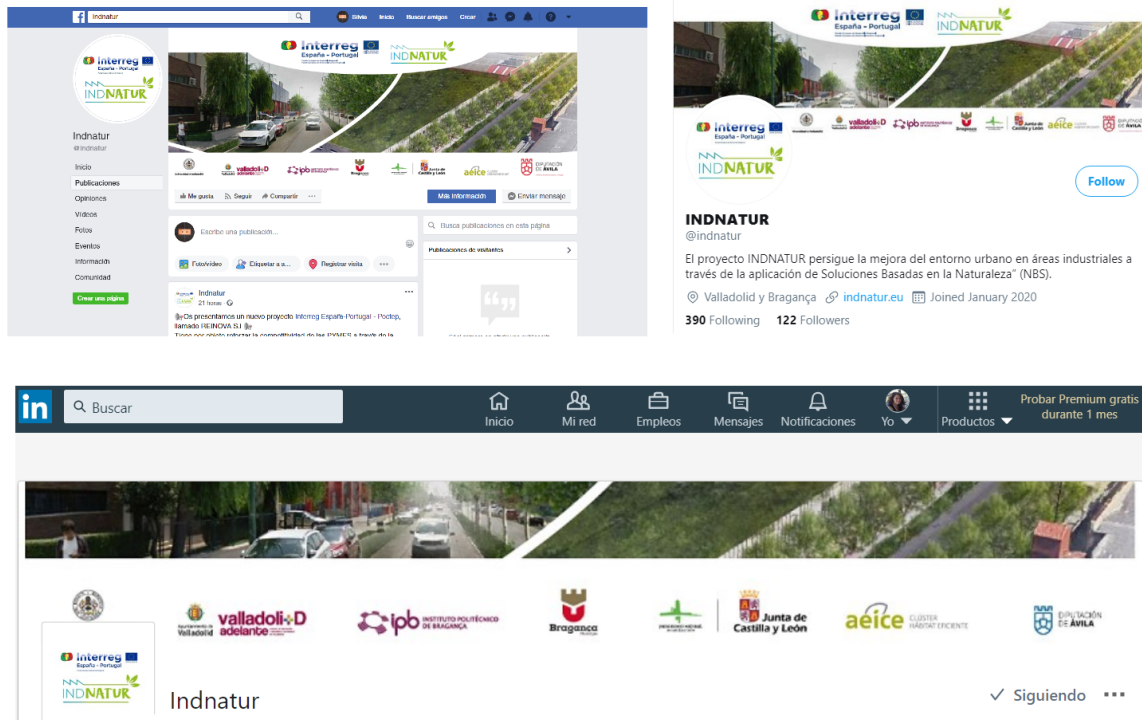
Indnatur

Silvia Inicio Buscar amigos Crear

Interreg España - Portugal INDNATUR

Indnatur
@indnatur

Inicio
Publicaciones
Opiniones
Videos
Fotos
Eventos
Información
Comunidad

Crear una página

valladolid+D ipb Bragança Junta de Castilla y León aeice DIPUTACIÓN DE ÁVILA

Me gusta Seguir Compartir ···
Más información Enviar mensaje

Escribe una publicación...
Foto/vídeo Etiquetar a a... Registrar visita ···

Busca publicaciones en esta página
Publicaciones de visitantes

Indnatur
21 horas
Os presentamos un nuevo proyecto Interreg España-Portugal - Poctep, llamado REINOVA S.I
Tiene por objeto reforzar la competitividad de las PYMES a través de la

Interreg España - Portugal INDNATUR

valladolid+D ipb Bragança Junta de Castilla y León aeice DIPUTACIÓN DE ÁVILA

Follow

INDNATUR
@indnatur

El proyecto INDNATUR persigue la mejora del entorno urbano en áreas industriales a través de la aplicación de Soluciones Basadas en la Naturaleza" (NBS).

Valladolid y Bragança indnatur.eu Joined January 2020

390 Following 122 Followers

in Buscar
Inicio Mi red Empleos Mensajes Notificaciones Yo Productos
Probar Premium gratis durante 1 mes

Ayuntamiento de Valladolid valladolid+D adelante ipb INSTITUTO POLITÉCNICO DE BRAGANÇA Bragança Junta de Castilla y León aeice CLÚSTER HÁBITAT EFICIENTE DIPUTACIÓN DE ÁVILA

Interreg España - Portugal INDNATUR

Indnatur

Siguiendo ···